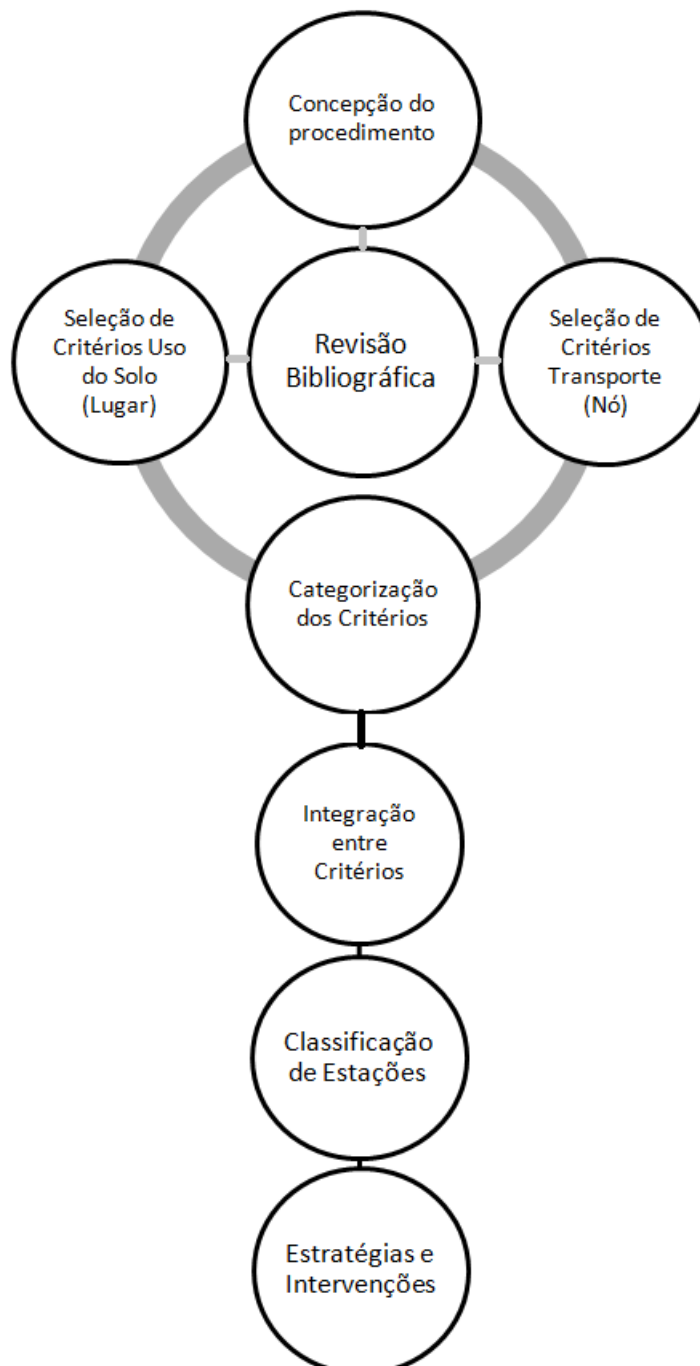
Concepção do procedimento

Seleção de Critérios Uso do Solo (Lugar)

Revisão Bibliográfica

Seleção de Critérios Transporte (Nó)

Categorização dos Critérios

Integração entre Critérios

Classificação de Estações

Estratégias e Intervenções